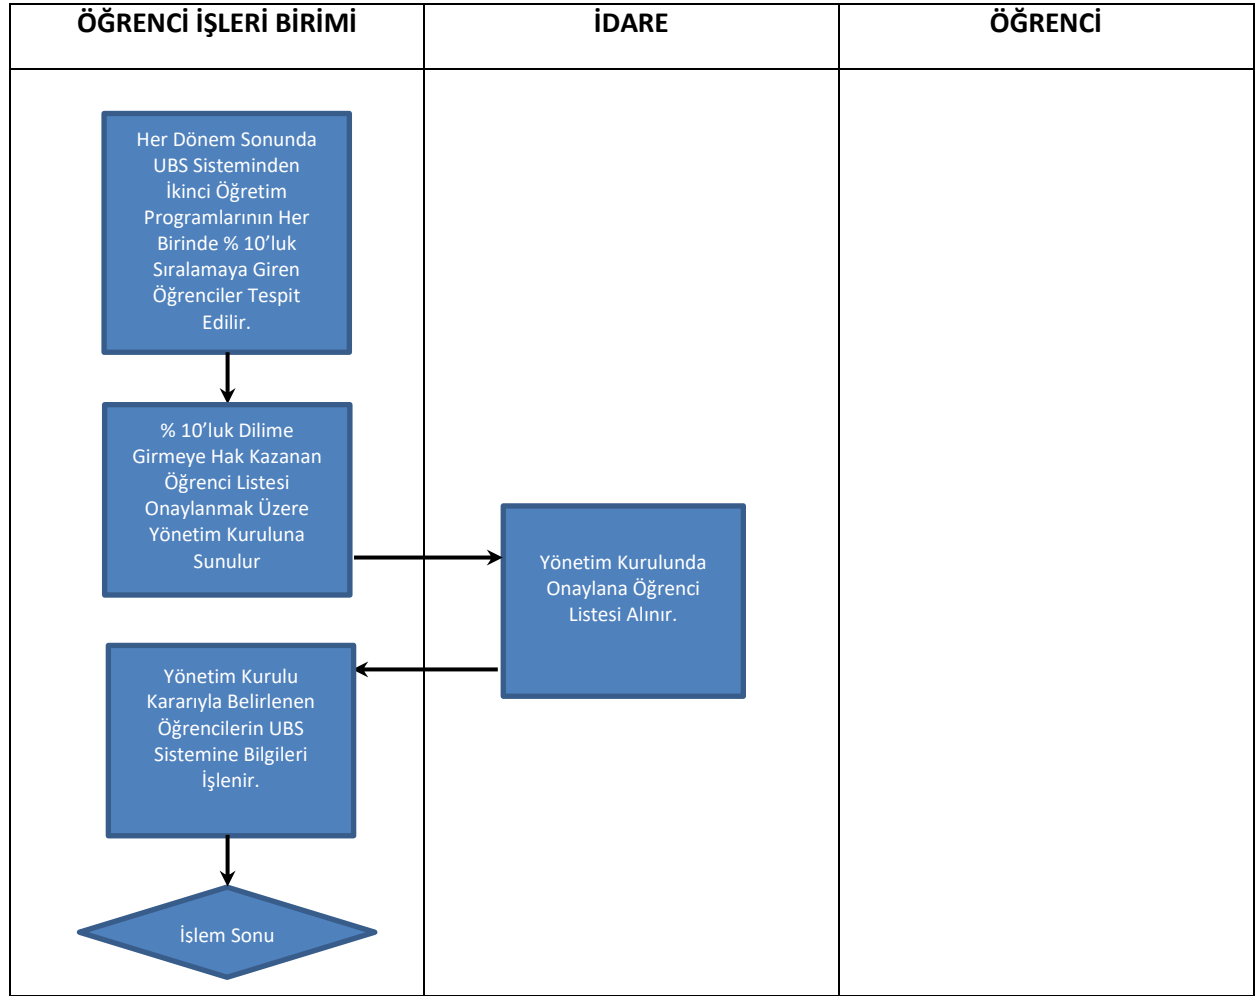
| ÖĞRENCİ İŞLERİ BİRİMİ | İDARE | ÖĞRENCİ |
|---|---|---|

Her Dönem Sonunda UBS Sisteminden İkinci Öğretim Programlarının Her Birinde % 10'luk Sıralamaya Giren Öğrenciler Tespit Edilir.

% 10'luk Dilime Girmeye Hak Kazanan Öğrenci Listesi Onaylanmak Üzere Yönetim Kuruluna Sunulur

Yönetim Kurulunda Onaylana Öğrenci Listesi Alınır.

Yönetim Kurulu Kararıyla Belirlenen Öğrencilerin UBS Sistemine Bilgileri İşlenir.

İslem Sonu